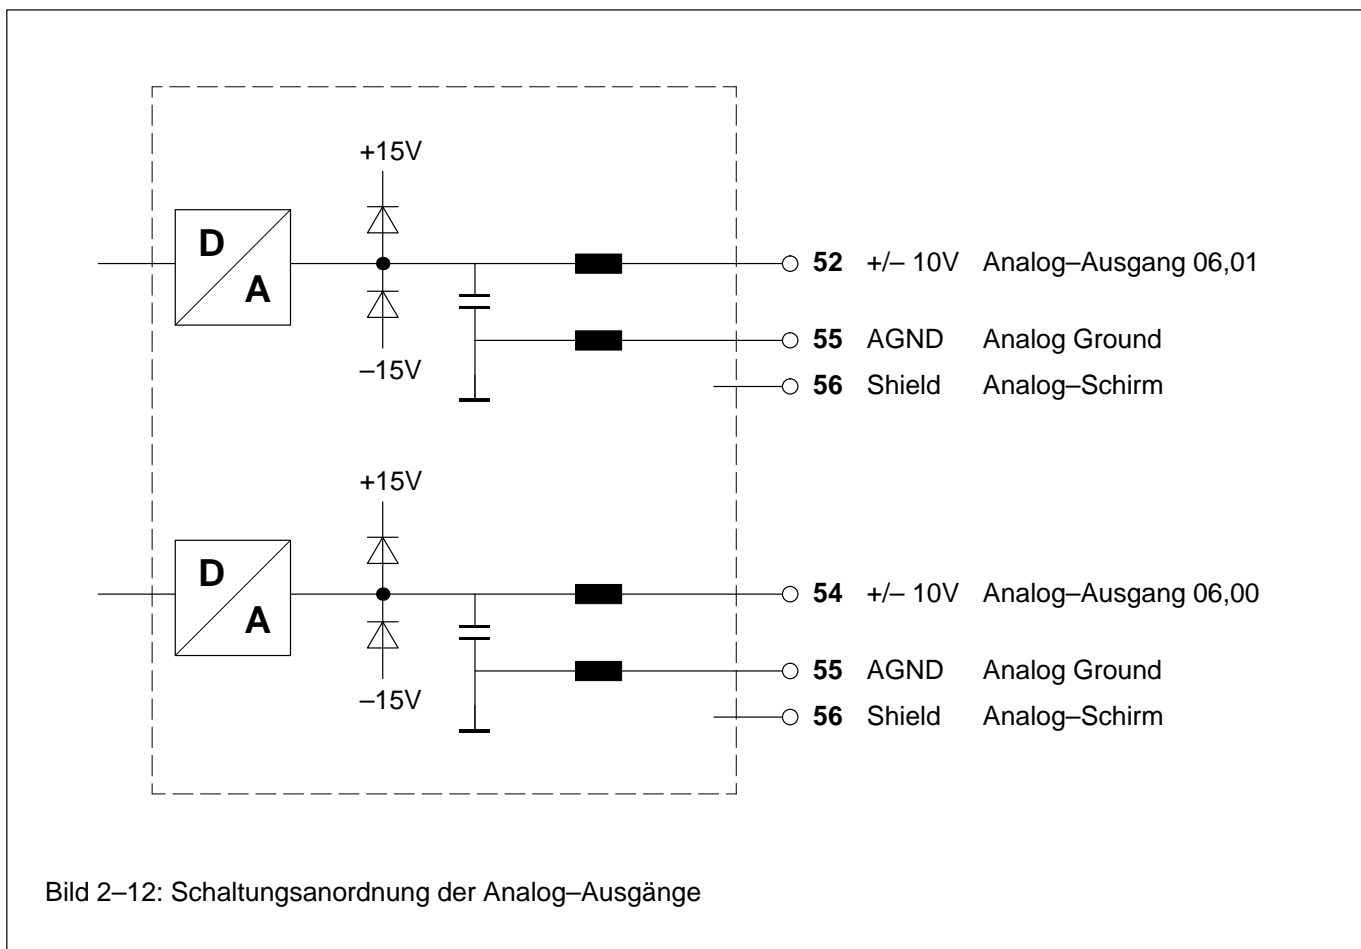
+15V

D

A

–15V

52 +/– 10V Analog–Ausgang 06,01

55 AGND Analog Ground

56 Shield Analog–Schirm

+15V

D

A

–15V

54 +/– 10V Analog–Ausgang 06,00

55 AGND Analog Ground

56 Shield Analog–Schirm

Bild 2–12: Schaltungsanordnung der Analog–Ausgänge